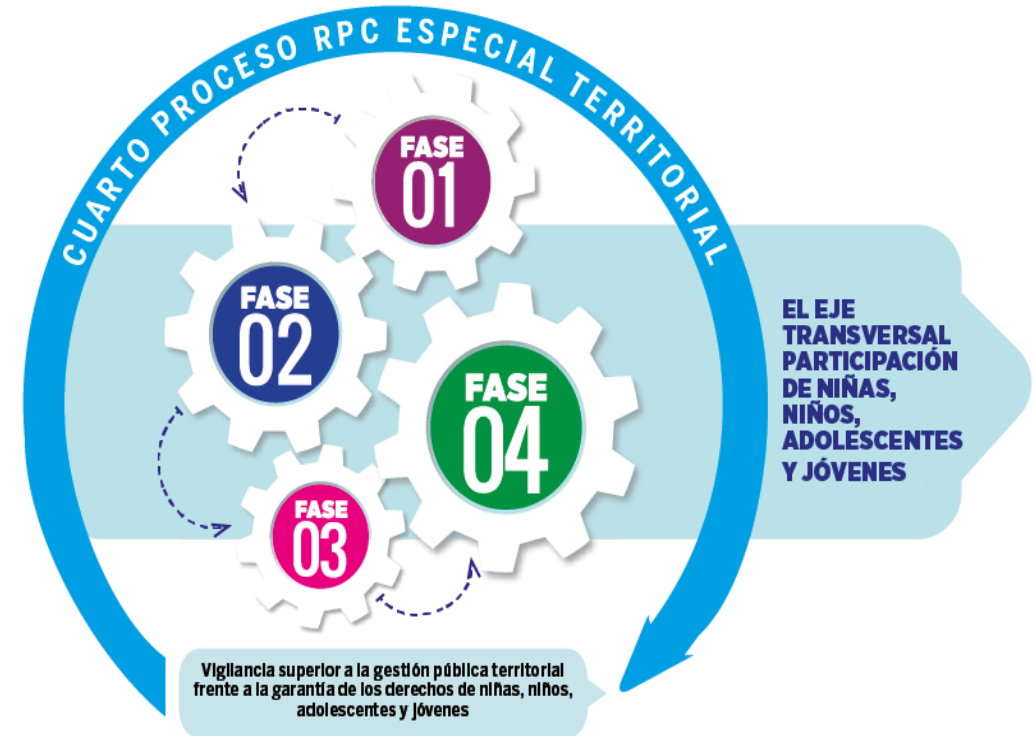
CUARTO PROCESO RPC ESPECIAL TERRITORIAL

FASE 01

FASE 02

FASE 04

FASE 03

EL EJE TRANSVERSAL PARTICIPACIÓN DE NIÑAS, NIÑOS, ADOLESCENTES Y JÓVENES

Vigilancia superior a la gestión pública territorial frente a la garantía de los derechos de niñas, niños, adolescentes y jóvenes